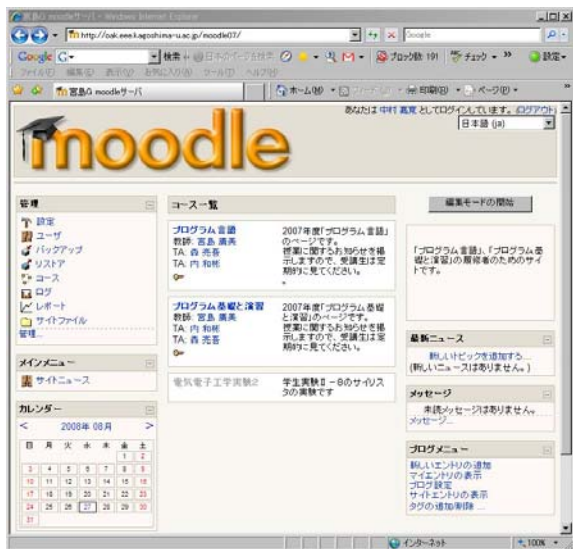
宮島G moodleサーバ - Windows Internet Explorer

http://oak.eee.kagoshima-u.ac.jp/moodle07/

Google

Google G- 検索 日本語のページを検索 ブロック数 191 チェック 設定

ファイル(F) 編集(E) 表示(V) お気に入り(A) ツール(T) ヘルプ(H)

宮島G moodleサーバ

ホーム(M) 印刷(R) ページ(P)

あなたは 中村 直寛 としてログインしています。(ログアウト)

日本語 (ja)

moodle

管理

設定
ユーザ
バックアップ
リストア
コース
ログ
レポート
サイトファイル
管理...

メインメニュー

サイトニュース

カレンダー

< 2008年 08月 >

| 日 | 月 | 火 | 水 | 木 | 金 | 土 |
|---|---|---|---|---|---|---|
| | | | | | 1 | 2 |
| 3 | 4 | 5 | 6 | 7 | 8 | 9 |
| 10 | 11 | 12 | 13 | 14 | 15 | 16 |
| 17 | 18 | 19 | 20 | 21 | 22 | 23 |
| 24 | 25 | 26 | 27 | 28 | 29 | 30 |
| 31 | | | | | | |

コース一覧

プログラム言語
教師: 宮島 廣美
TA: 森 亮吾
2007年度「プログラム言語」のページです。授業に関するお知らせを掲示しますので、受講生は定期的に見てください。

プログラム基礎と演習
教師: 宮島 廣美
TA: 内 和樹
TA: 森 亮吾
2007年度「プログラム基礎と演習」のページです。授業に関するお知らせを掲示しますので、受講生は定期的に見てください。

電気電子工学実験2
学生実験Ⅱ – 8のサイリスタの実験です

編集モードの開始

「プログラム言語」、「プログラム基礎と演習」の履修者のためのサイトです。

最新ニュース

新しいトピックを追加する...
(新しいニュースはありません。)

メッセージ

未読メッセージはありません
メッセージ...

ブログメニュー

新しいエントリの追加
マイエントリの表示
ブログ設定
サイトエントリの表示
タグの追加/削除...

インターネット

100%